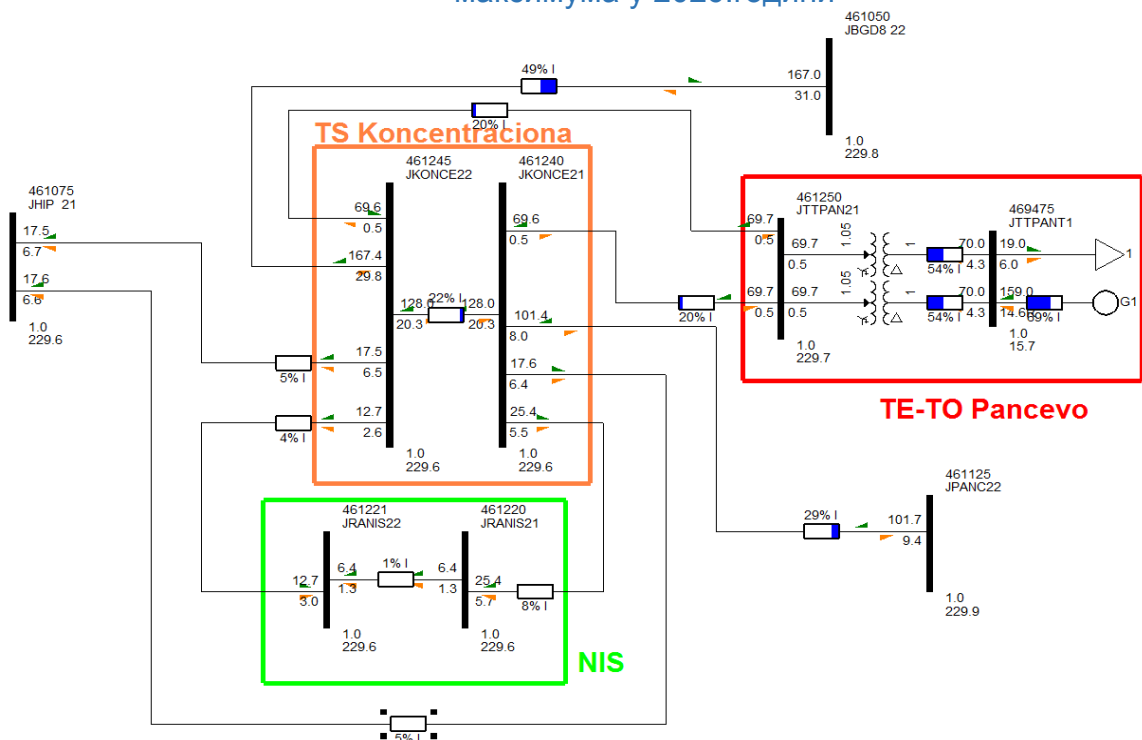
максимума у 2020. години

461050
JBGD8 22
167.0
31.0
1.0
229.8

49% I
20% I

TS Koncentraciona

461245
JKONCE22
461240
JKONCE21

461075
JHIP 21
17.5
6.7
17.6
6.6
1.0
229.6

69.6
0.5
167.4
29.8
128.0
20.3
22% I
128.0
20.3
17.5
6.5
5% I
12.7
2.6
4% I
1.0
229.6

69.6
0.5
101.4
8.0
17.6
6.4
25.4
5.5
1.0
229.6

461250
JTTPAN21
69.7
0.5
69.7
0.5
69.7
0.5
69.7
0.5
20% I
1.05
1.05
1
1
54% I
54% I
70.0
4.3
70.0
4.3
469475
JTTPANT1
19.0
6.0
159.0
14.6
69% I
1
G1
1.0
15.7
1.0
229.7

TE-TO Pancevo

461125
JPANC22
29% I
101.7
9.4
1.0
229.9

461221
JRANIS22
461220
JRANIS21
12.7
3.0
6.4
1.3
1% I
6.4
1.3
25.4
5.7
8% I
1.0
229.6
1.0
229.6

NIS

5% I